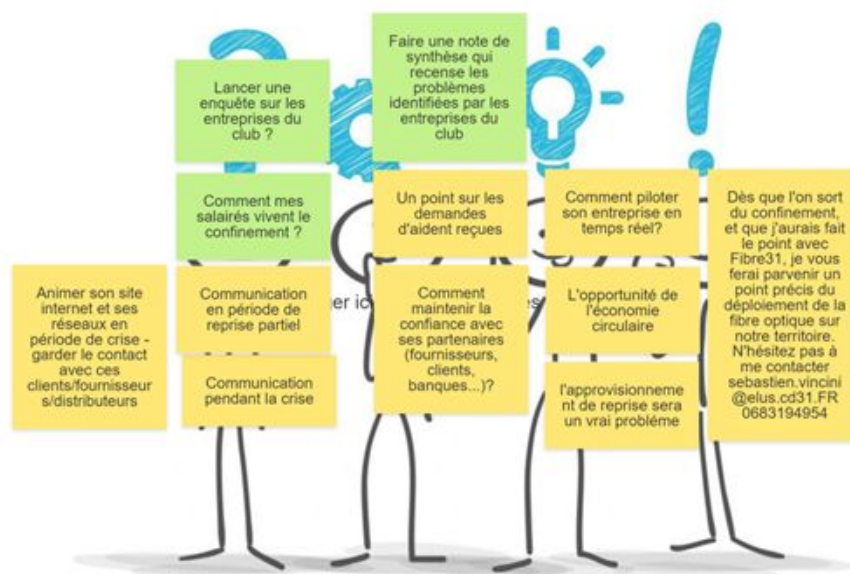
Lancer une enquête sur les entreprises du club ?

Faire une note de synthèse qui recense les problèmes identifiées par les entreprises du club

Comment mes salairés vivent le confinement ?

Un point sur les demandes d'aident reçues

Comment piloter son entreprise en temps réel?

Dès que l'on sort du confinement, et que j'aurais fait le point avec Fibre31, je vous ferai parvenir un point précis du déploiement de la fibre optique sur notre territoire. N'hésitez pas à me contacter sebastien.vincini@elus.cd31.FR 0683194954

Animer son site internet et ses réseaux en période de crise - garder le contact avec ces clients/fournisseurs/distributeurs

Communication en période de reprise partiel

er ic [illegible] es

Comment maintenir la confiance avec ses partenaires (fournisseurs, clients, banques...)?

L'opportunité de l'économie circulaire

Communication pendant la crise

l'approvisionnement de reprise sera un vrai probléme